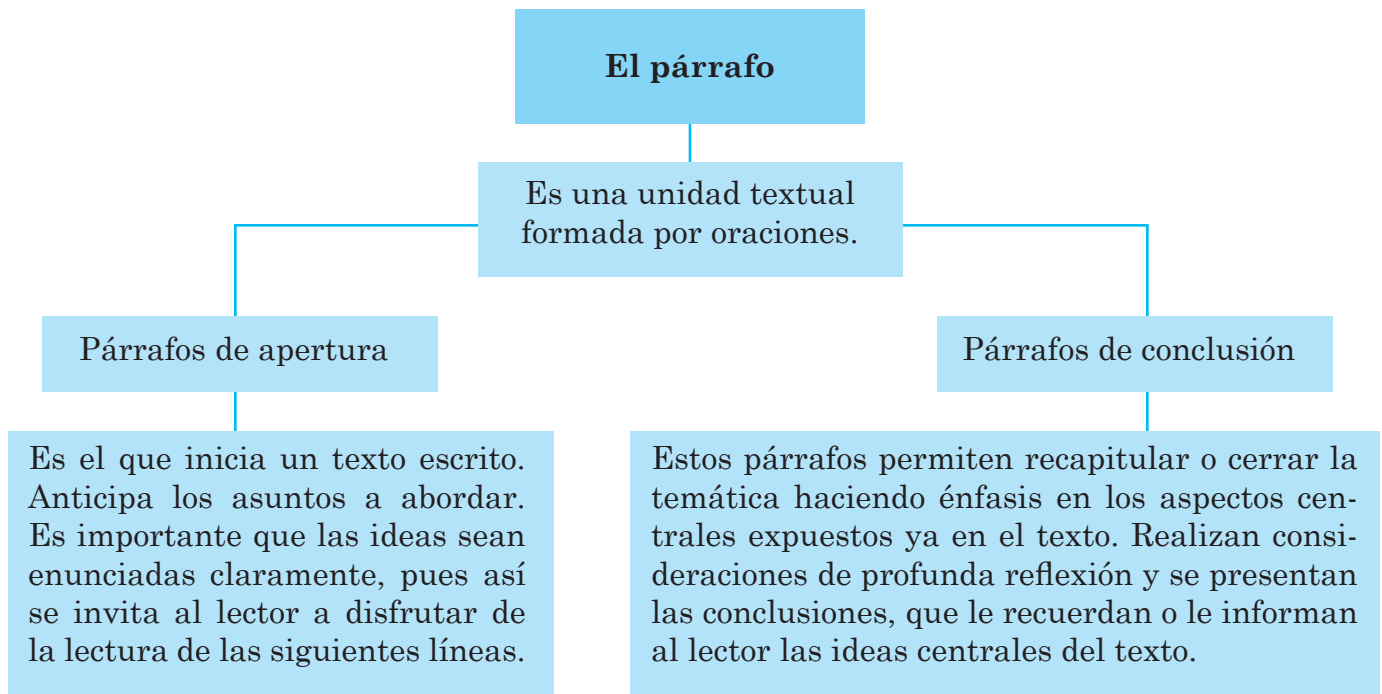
El párrafo

Es una unidad textual formada por oraciones.

Párrafos de apertura

Es el que inicia un texto escrito. Anticipa los asuntos a abordar. Es importante que las ideas sean enunciadas claramente, pues así se invita al lector a disfrutar de la lectura de las siguientes líneas.

Párrafos de conclusión

Estos párrafos permiten recapitular o cerrar la temática haciendo énfasis en los aspectos centrales expuestos ya en el texto. Realizan consideraciones de profunda reflexión y se presentan las conclusiones, que le recuerdan o le informan al lector las ideas centrales del texto.